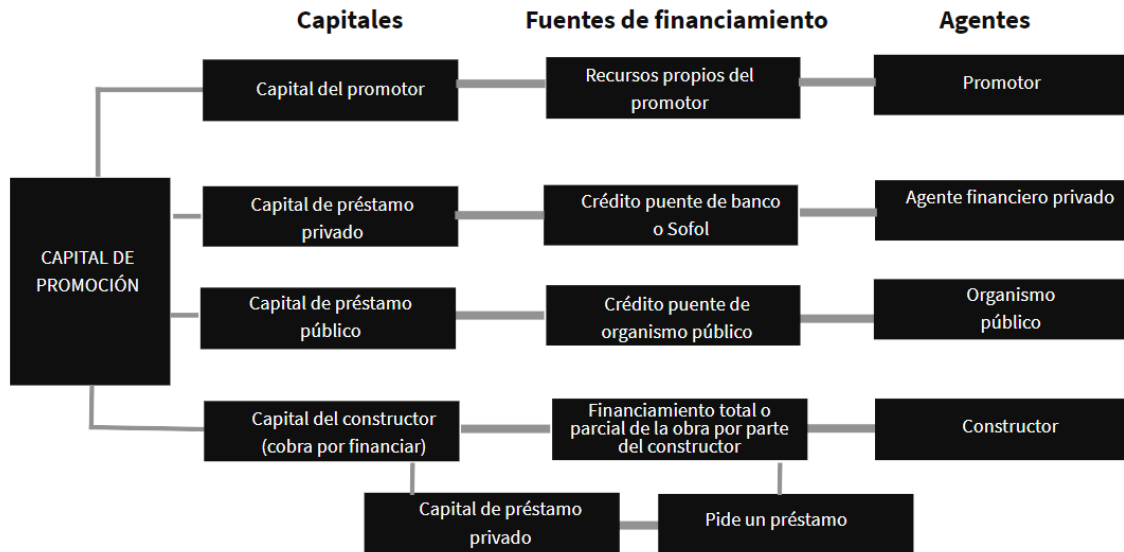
Capitales

Fuentes de financiamiento

Agentes

CAPITAL DE PROMOCIÓN

Capital del promotor

Recursos propios del promotor

Promotor

Capital de préstamo privado

Crédito puente de banco o Sofol

Agente financiero privado

Capital de préstamo público

Crédito puente de organismo público

Organismo público

Capital del constructor (cobra por financiar)

Financiamiento total o parcial de la obra por parte del constructor

Constructor

Capital de préstamo privado

Pide un préstamo